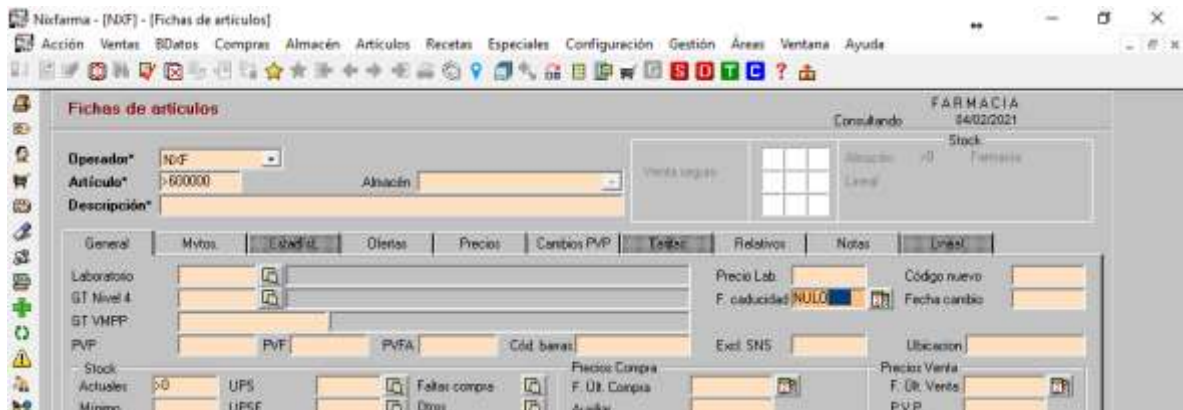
Nixfarma - [NXF] - [Fichas de artículos]

Acción Ventas BDatos Compras Almacén Artículos Recetas Especiales Configuración Gestión Áreas Ventana Ayuda

Fichas de artículos

FARMACIA
04/02/2021
Consultando

Stock
Almacén >0 Farmacia
Lineal

Operador* NXF
Artículo* >600000
Almacén
Descripción*

Venta segura

General | Mvtos. | Estadíst. | Ofertas | Precios | Cambios PVP | Tarifas | Relativos | Notas | Lineal

Laboratorio
GT Nivel 4
GT VMPP
PVP
PVF
PVFA
Cód. barras

Precio Lab.
F. caducidad NULO
Excl. SNS

Código nuevo
Fecha cambio
Ubicacion

Stock
Actuales >0
Mínimo
UPS
UPSE
Faltas compra
Otros

Precios Compra
F. Ult. Compra
Auxiliar

Precios Venta
F. Ult. Venta
P.V.P.